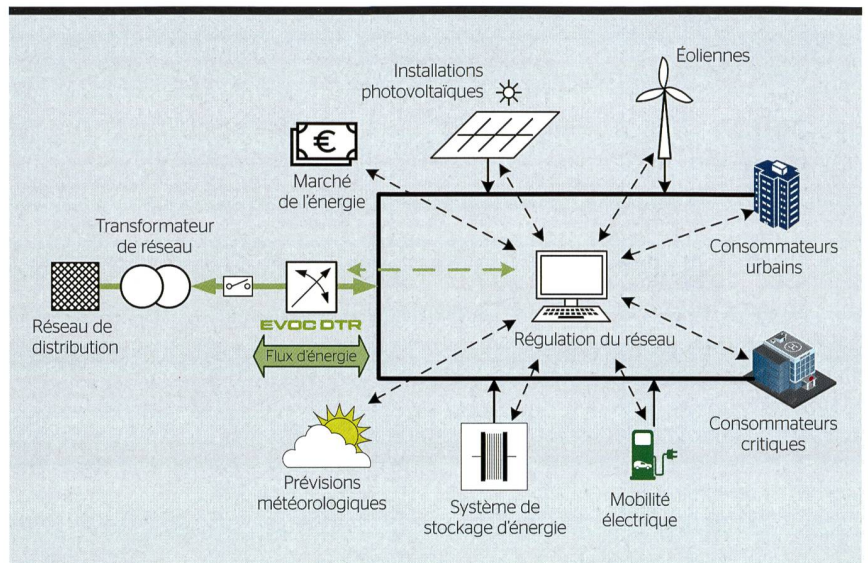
Installations photovoltaïques

Éoliennes

Marché de l'énergie

Transformateur de réseau

Consommateurs urbains

Réseau de distribution

EVOC DTR

Flux d'énergie

Régulation du réseau

Consommateurs critiques

Prévisions météorologiques

Système de stockage d'énergie

Mobilité électrique